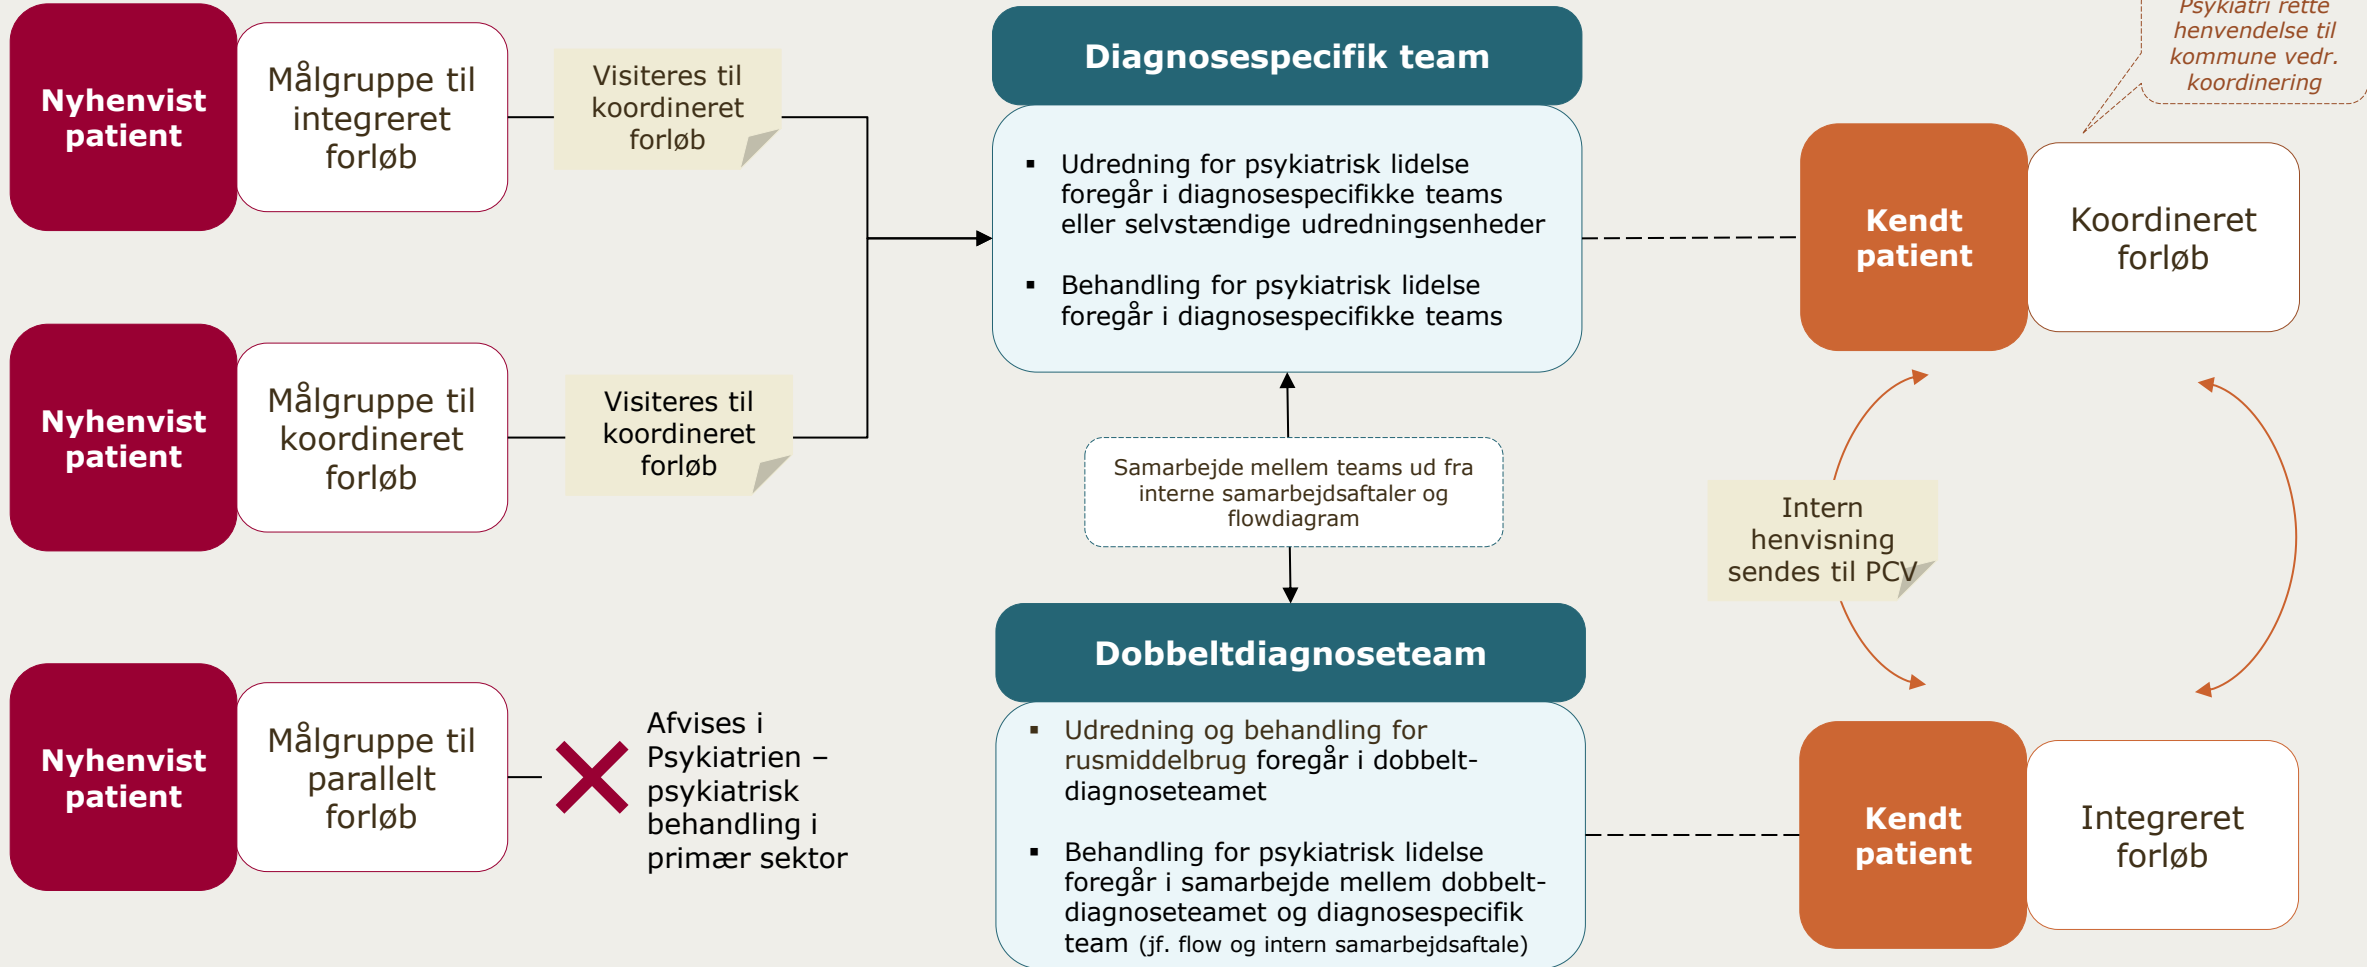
Nyhenvist patient

Målgruppe til integreret forløb

Visiteres til koordineret forløb

Nyhenvist patient

Målgruppe til koordineret forløb

Visiteres til koordineret forløb

Nyhenvist patient

Målgruppe til parallelt forløb

Afvises i Psykiatrien – psykiatrisk behandling i primær sektor

Diagnosespecifik team

▪ Udredning for psykiatrisk lidelse foregår i diagnosespecifikke teams eller selvstændige udredningsenheder

▪ Behandling for psykiatrisk lidelse foregår i diagnosespecifikke teams

Samarbejde mellem teams ud fra interne samarbejdsaftaler og flowdiagram

Dobbeltdiagnoseteam

▪ Udredning og behandling for rusmiddelbrug foregår i dobbelt-diagnoseteamet

▪ Behandling for psykiatrisk lidelse foregår i samarbejde mellem dobbelt-diagnoseteamet og diagnosespecifik team (jf. flow og intern samarbejdsaftale)

Psykiatri rette henvendelse til kommune vedr. koordinering

Kendt patient

Koordineret forløb

Intern henvisning sendes til PCV

Kendt patient

Integreret forløb